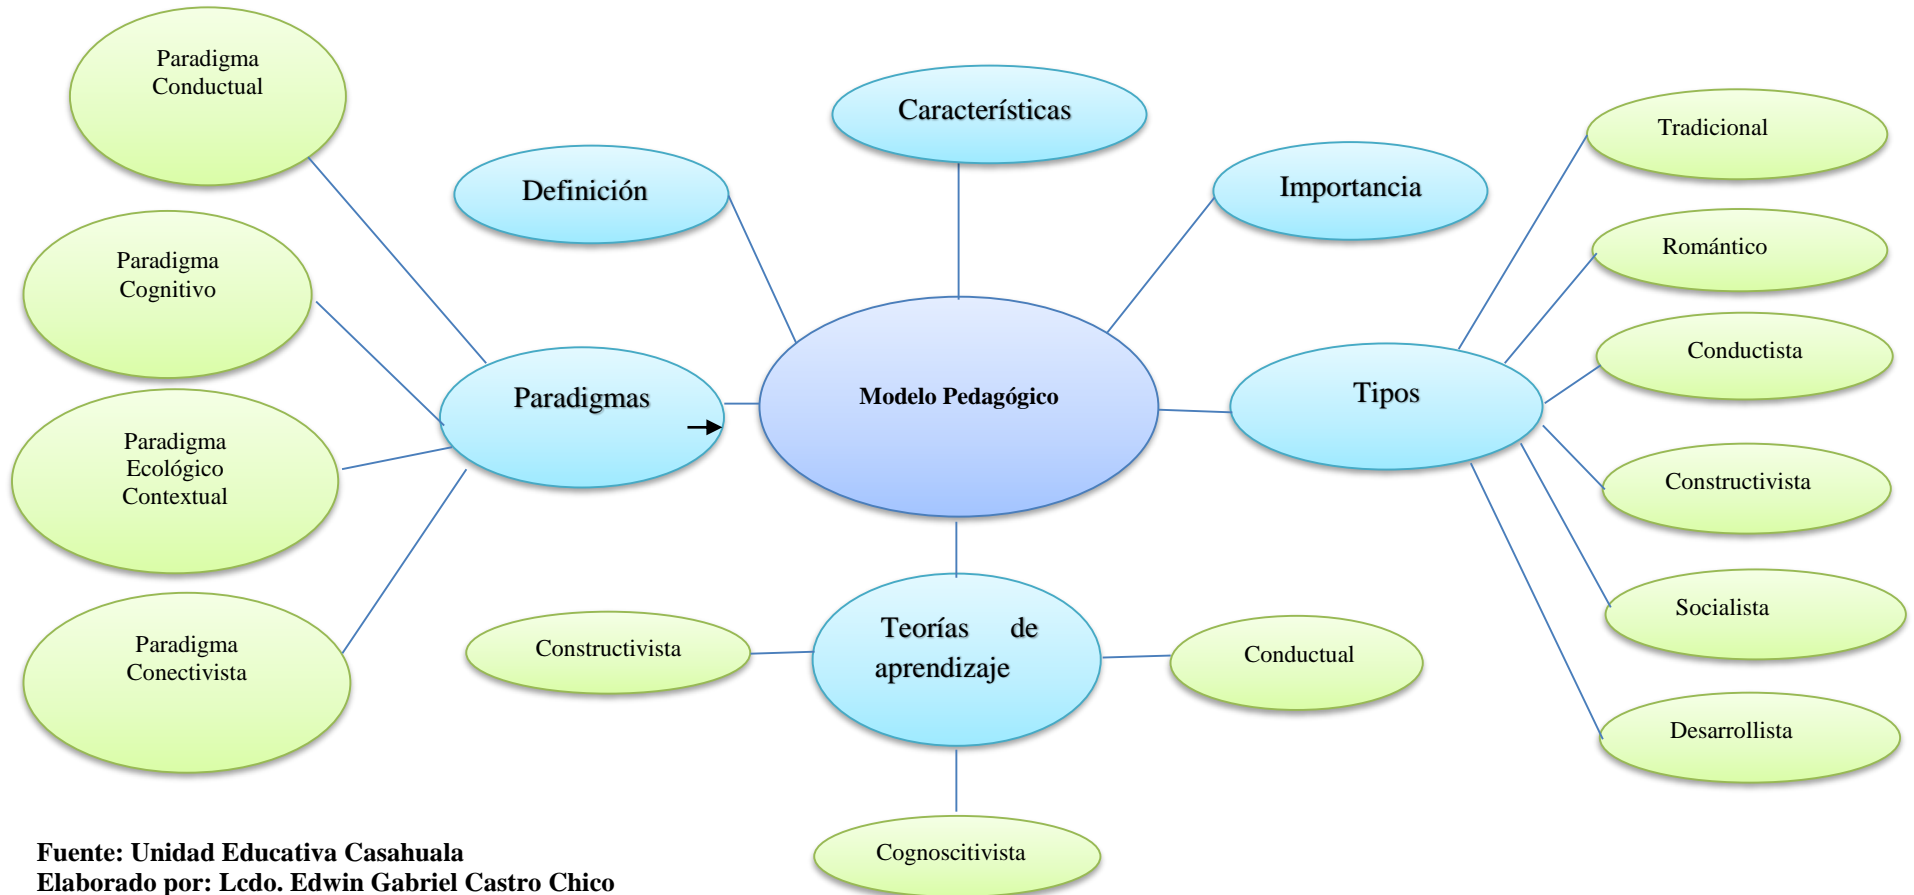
Paradigma Conductual

Características

Tradicional

Definición

Importancia

Paradigma Cognitivo

Romántico

Conductista

Paradigmas

Modelo Pedagógico

Tipos

Paradigma Ecológico Contextual

Constructivista

Socialista

Paradigma Conectivista

Constructivista

Teorías de aprendizaje

Conductual

Desarrollista

Cognoscitivista

Fuente: Unidad Educativa Casahuala
Elaborado por: Lcdo. Edwin Gabriel Castro Chico